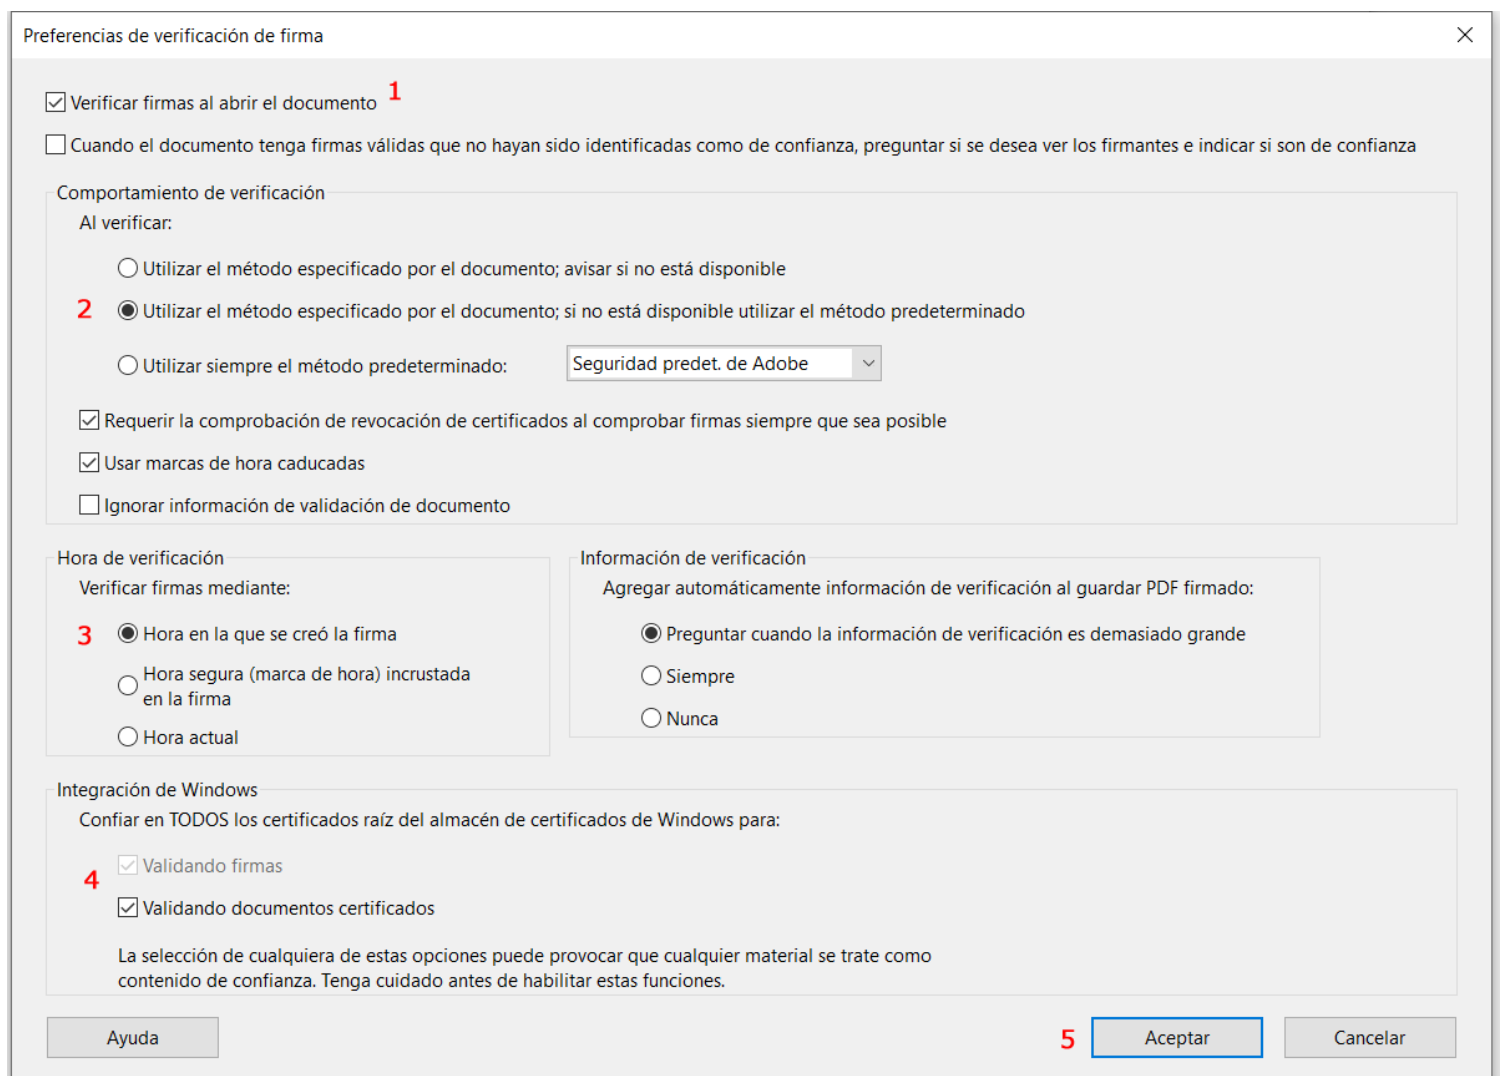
Preferencias de verificación de firma

Verificar firmas al abrir el documento 1

Cuando el documento tenga firmas válidas que no hayan sido identificadas como de confianza, preguntar si se desea ver los firmantes e indicar si son de confianza

Comportamiento de verificación

Al verificar:

Utilizar el método especificado por el documento; avisar si no está disponible

2 Utilizar el método especificado por el documento; si no está disponible utilizar el método predeterminado

Utilizar siempre el método predeterminado: Seguridad predet. de Adobe

Requerir la comprobación de revocación de certificados al comprobar firmas siempre que sea posible

Usar marcas de hora caducadas

Ignorar información de validación de documento

Hora de verificación

Verificar firmas mediante:

3 Hora en la que se creó la firma

Hora segura (marca de hora) incrustada en la firma

Hora actual

Información de verificación

Agregar automáticamente información de verificación al guardar PDF firmado:

Preguntar cuando la información de verificación es demasiado grande

Siempre

Nunca

Integración de Windows

Confiar en TODOS los certificados raíz del almacén de certificados de Windows para:

4 Validando firmas

Validando documentos certificados

La selección de cualquiera de estas opciones puede provocar que cualquier material se trate como contenido de confianza. Tenga cuidado antes de habilitar estas funciones.

Ayuda

5 Aceptar

Cancelar